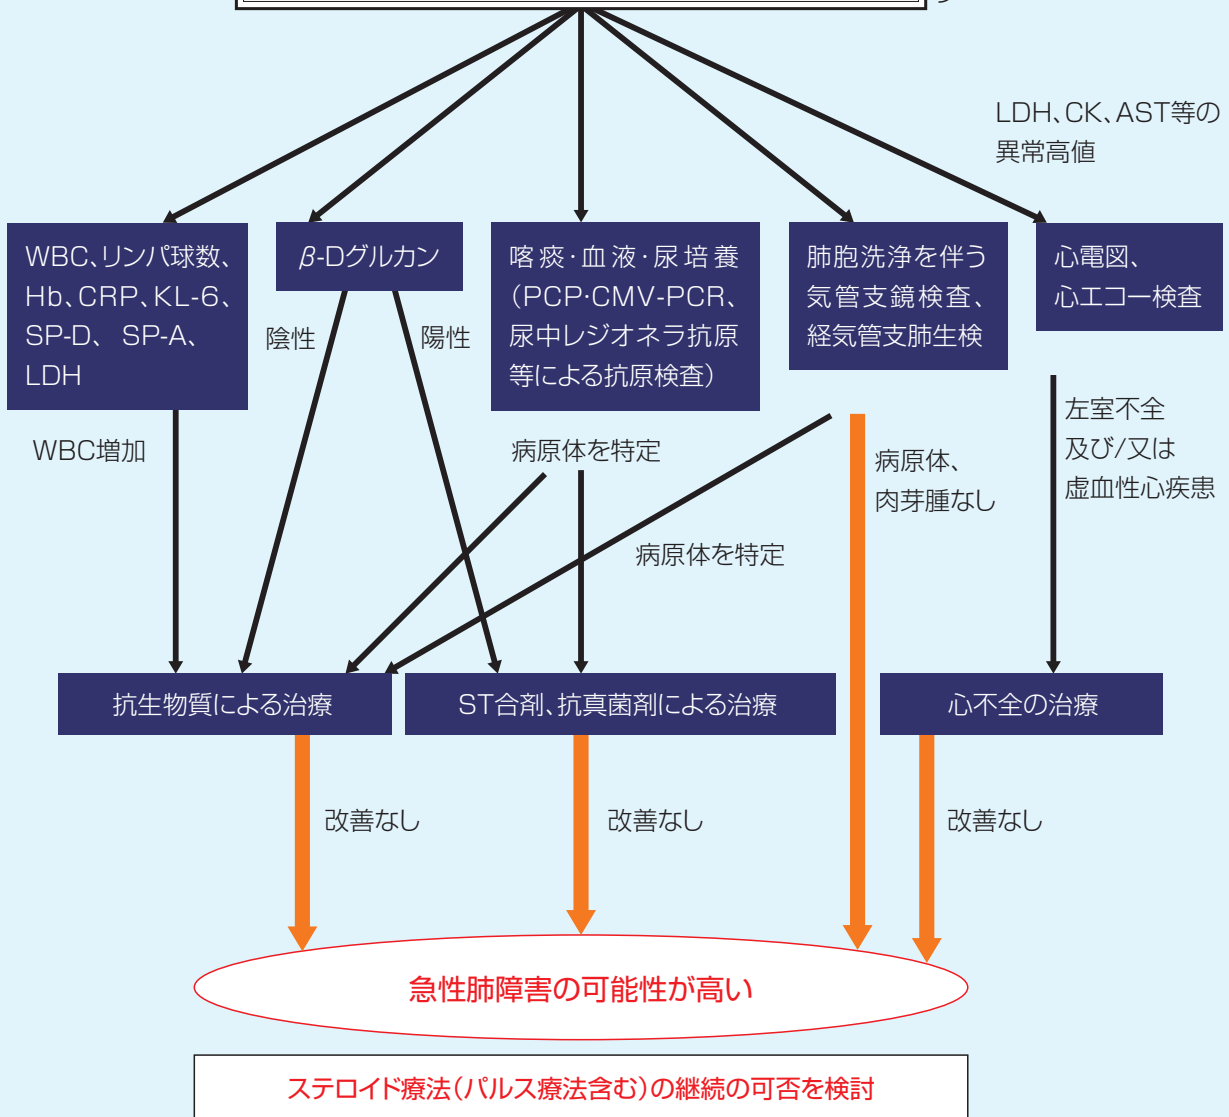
LDH、CK、AST等の異常高値

WBC、リンパ球数、Hb、CRP、KL-6、SP-D、SP-A、LDH

β-Dグルカン

喀痰・血液・尿培養（PCP·CMV-PCR、尿中レジオネラ抗原等による抗原検査）

肺胞洗浄を伴う気管支鏡検査、経気管支肺生検

心電図、心エコー検査

陰性

陽性

WBC増加

病原体を特定

病原体、肉芽腫なし

左室不全及び/又は虚血性心疾患

病原体を特定

抗生物質による治療

ST合剤、抗真菌剤による治療

心不全の治療

改善なし

改善なし

改善なし

急性肺障害の可能性が高い

ステロイド療法（パルス療法含む）の継続の可否を検討